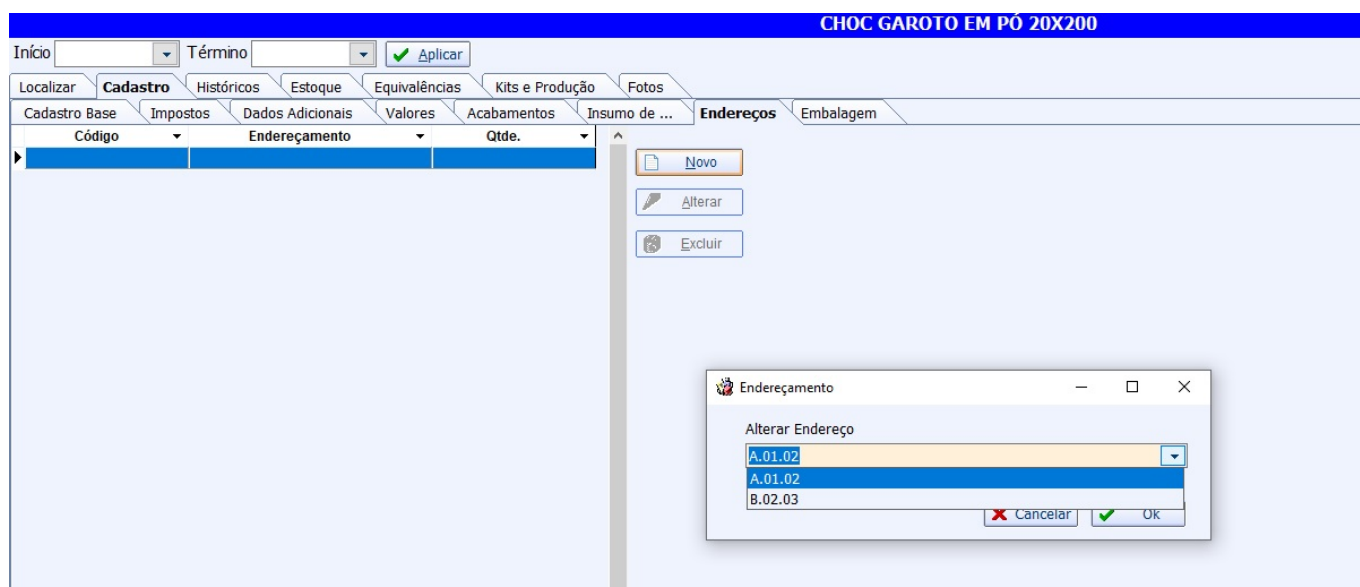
CHOC GAROTO EM PÓ 20X200

Início Término Aplicar

Localizar Cadastro Históricos Estoque Equivalências Kits e Produção Fotos

Cadastro Base Impostos Dados Adicionais Valores Acabamentos Insumo de ... Endereços Embalagem

| Código | Endereçamento | Qtde. |
|---|---|---|
| | | |

Novo
Alterar
Excluir

Endereçamento

Alterar Endereço

A.01.02
A.01.02
B.02.03

Cancelar Ok